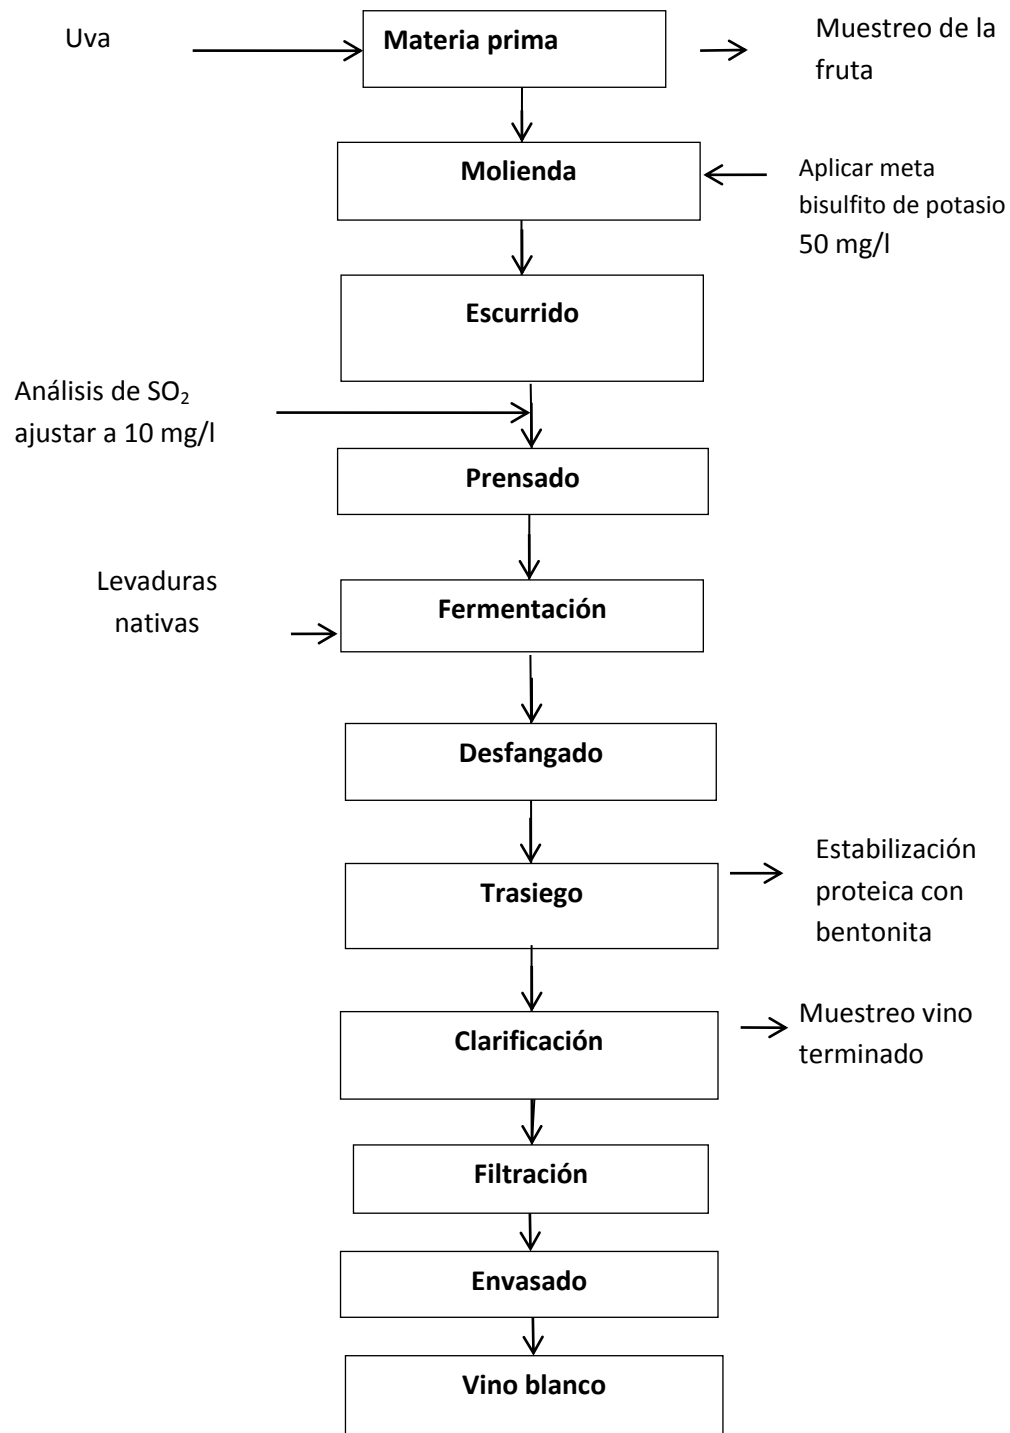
Uva

Materia prima

Muestreo de la fruta

Molienda

Aplicar meta bisulfito de potasio 50 mg/l

Escurrido

Análisis de $SO_2$ ajustar a 10 mg/l

Prensado

Levaduras nativas

Fermentación

Desfangado

Trasiego

Estabilización proteica con bentonita

Clarificación

Muestreo vino terminado

Filtración

Envasado

Vino blanco